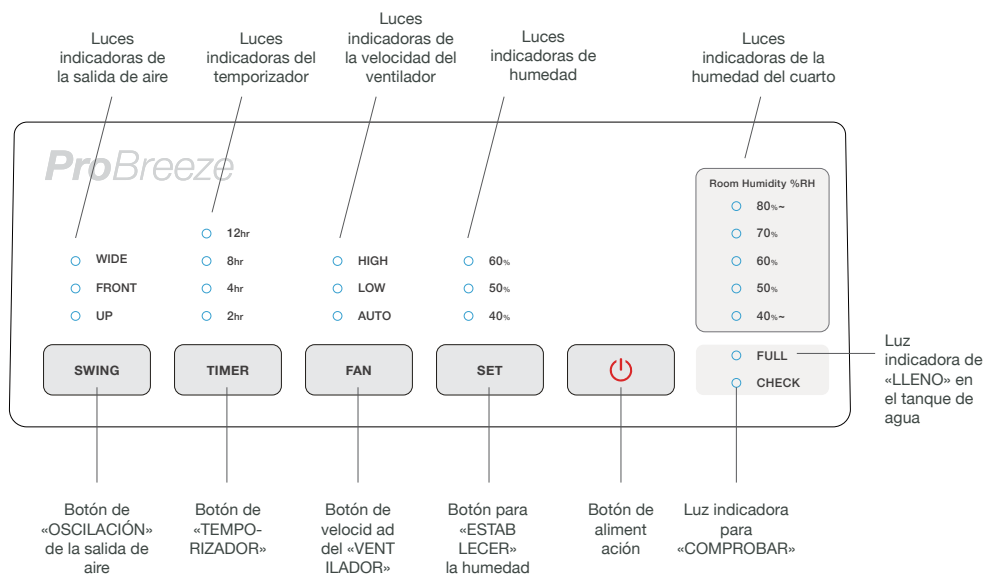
Luces indicadoras de la salida de aire

Luces indicadoras del temporizador

Luces indicadoras de la velocidad del ventilador

Luces indicadoras de humedad

Luces indicadoras de la humedad del cuarto

ProBreeze

Room Humidity %RH

80%~
70%
60%
50%
40%~

12hr
8hr
4hr
2hr

WIDE
FRONT
UP

HIGH
LOW
AUTO

60%
50%
40%

SWING

TIMER

FAN

SET

FULL
CHECK

Luz indicadora de «LLENO» en el tanque de agua

Botón de «OSCILACIÓN» de la salida de aire

Botón de «TEMPORIZADOR»

Botón de velocid ad del «VENT ILADOR»

Botón para «ESTAB LECER» la humedad

Botón de aliment ación

Luz indicadora para «COMPROBAR»